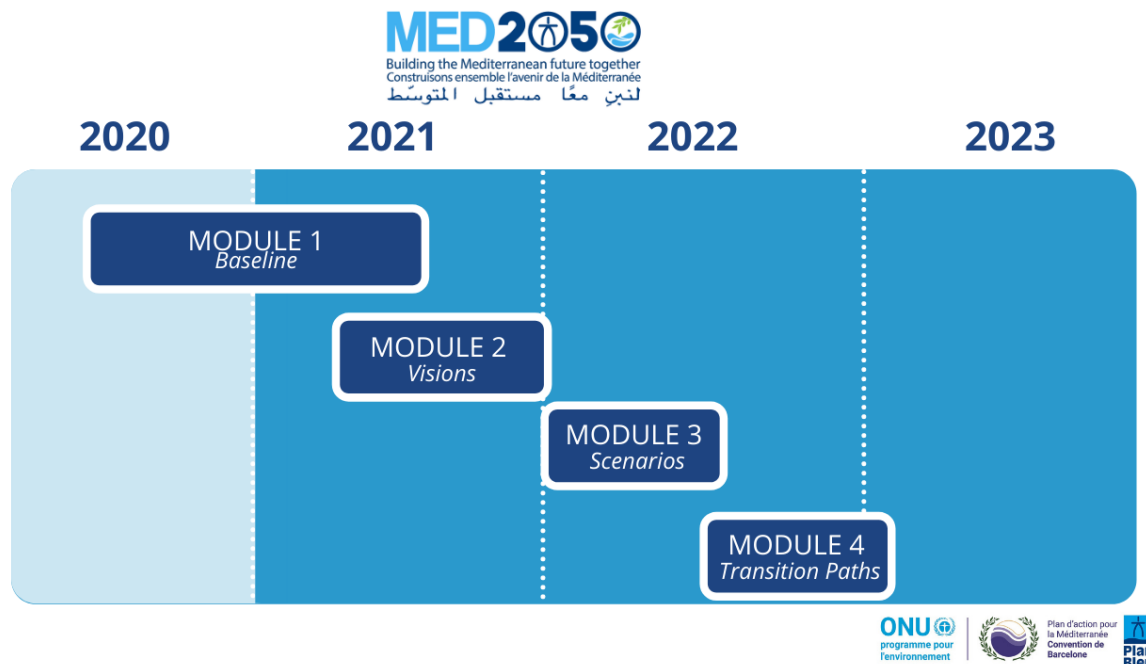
MED2050
Building the Mediterranean future together
Construisons ensemble l'avenir de la Méditerranée
لنبنِ معًا مستقبل المتوسّط

2020
2021
2022
2023

MODULE 1
Baseline

MODULE 2
Visions

MODULE 3
Scenarios

MODULE 4
Transition Paths

ONU programme pour l'environnement

Plan d'action pour la Méditerranée
Convention de Barcelone

Plan Bleu